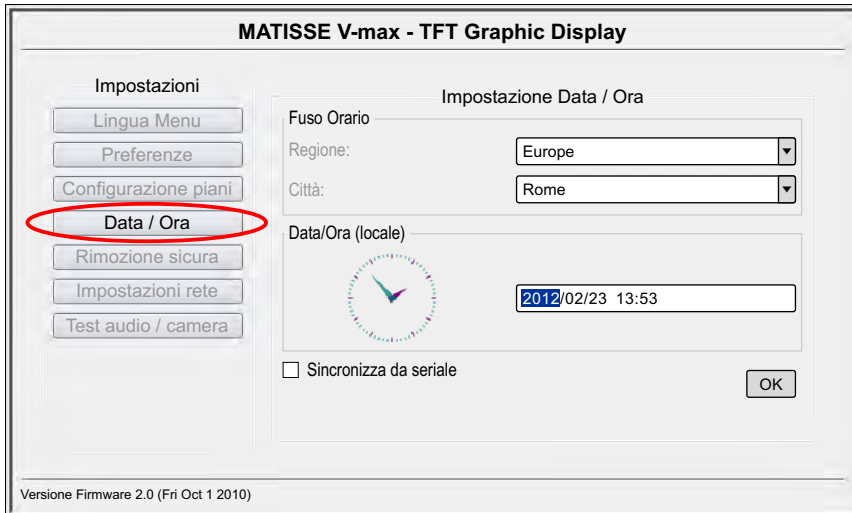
MATISSE V-max - TFT Graphic Display

Impostazioni

Lingua Menu

Preferenze

Configurazione piani

Data / Ora

Rimozione sicura

Impostazioni rete

Test audio / camera

Impostazione Data / Ora

Fuso Orario

Regione: Europe

Città: Rome

Data/Ora (locale)

2012/02/23 13:53

Sincronizza da seriale

OK

Versione Firmware 2.0 (Fri Oct 1 2010)